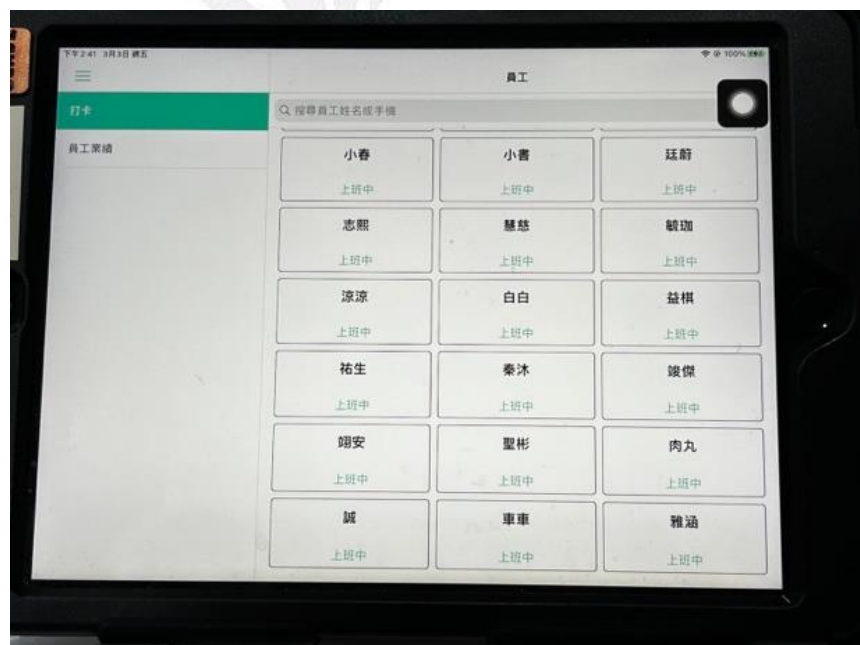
下午2:41 3月3日 週五

100%

員工

打卡

員工業績

搜尋員工姓名或手機

| 小春 | 小書 | 廷蔚 |
|---|---|---|
| 上班中 | 上班中 | 上班中 |
| 志熙 | 慧慈 | 毓珈 |
| 上班中 | 上班中 | 上班中 |
| 涼涼 | 白白 | 益棋 |
| 上班中 | 上班中 | 上班中 |
| 祐生 | 秦沐 | 竣傑 |
| 上班中 | 上班中 | 上班中 |
| 翊安 | 聖彬 | 肉丸 |
| 上班中 | 上班中 | 上班中 |
| 誠 | 車車 | 雅涵 |
| 上班中 | 上班中 | 上班中 |